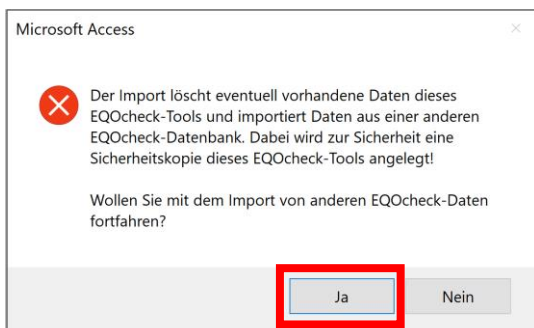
Microsoft Access

Der Import löscht eventuell vorhandene Daten dieses EQOcheck-Tools und importiert Daten aus einer anderen EQOcheck-Datenbank. Dabei wird zur Sicherheit eine Sicherheitskopie dieses EQOcheck-Tools angelegt!

Wollen Sie mit dem Import von anderen EQOcheck-Daten fortfahren?

Ja

Nein